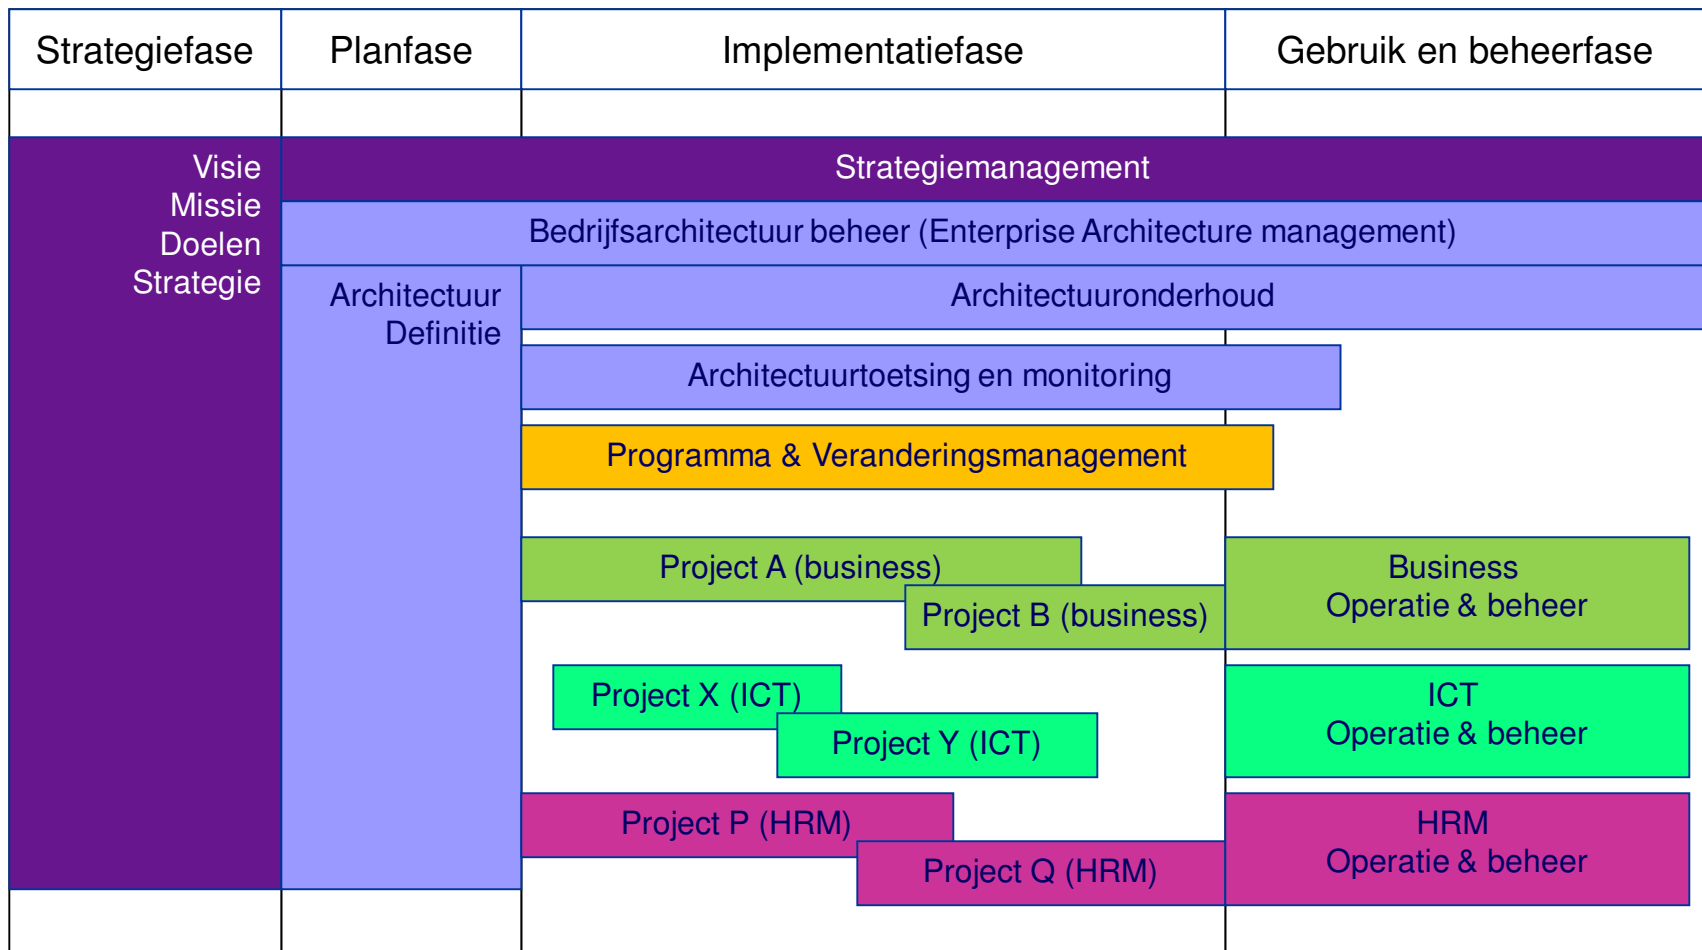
Strategiefase

Planfase

Implementatiefase

Gebruik en beheerfase

Visie
Missie
Doelen
Strategie

Strategiemanagement

Bedrijfsarchitectuur beheer (Enterprise Architecture management)

Architectuur
Definitie

Architectuuronderhoud

Architectuurtoetsing en monitoring

Programma & Veranderingsmanagement

Project A (business)

Project B (business)

Business
Operatie & beheer

Project X (ICT)

Project Y (ICT)

ICT
Operatie & beheer

Project P (HRM)

Project Q (HRM)

HRM
Operatie & beheer